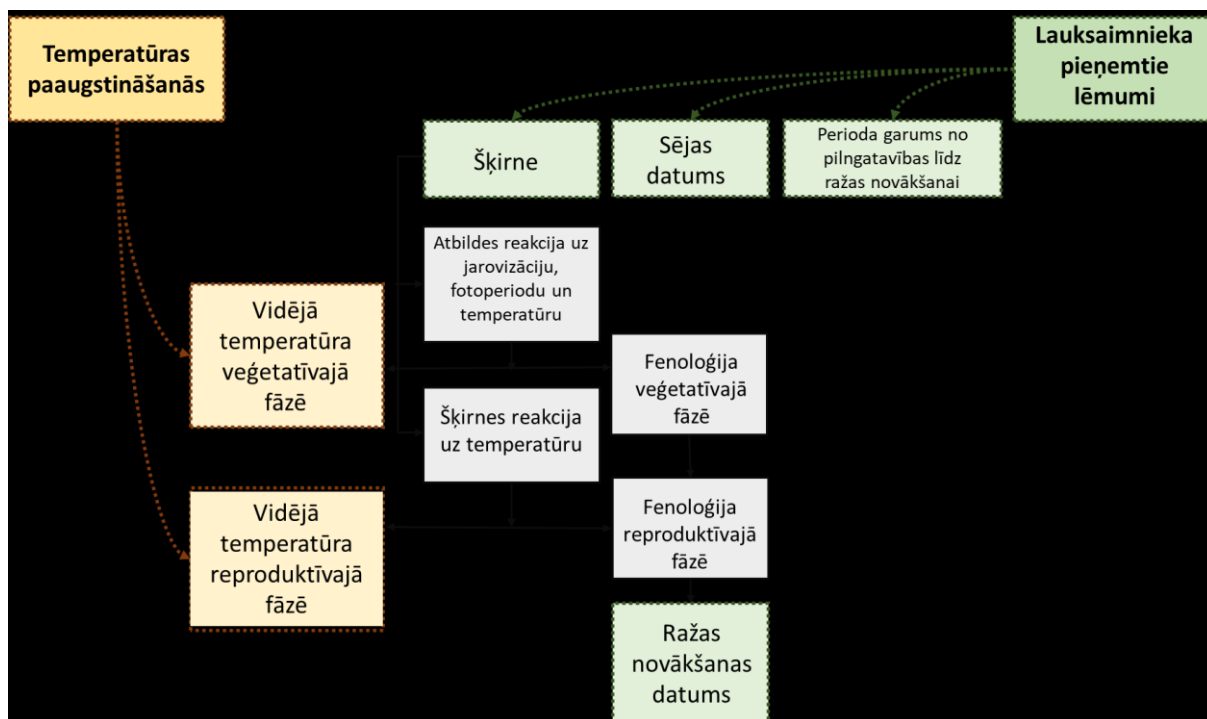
Temperatūras paaugstināšanās

Lauksaimnieka pieņemtie lēmumi

Šķirne

Sējas datums

Perioda garums no pilngatavības līdz ražas novākšanai

Atbildes reakcija uz jarovizāciju, fotoperiodu un temperatūru

Vidējā temperatūra veģetatīvajā fāzē

Fenoloģija veģetatīvajā fāzē

Šķirnes reakcija uz temperatūru

Vidējā temperatūra reproduktīvajā fāzē

Fenoloģija reproduktīvajā fāzē

Ražas novākšanas datums